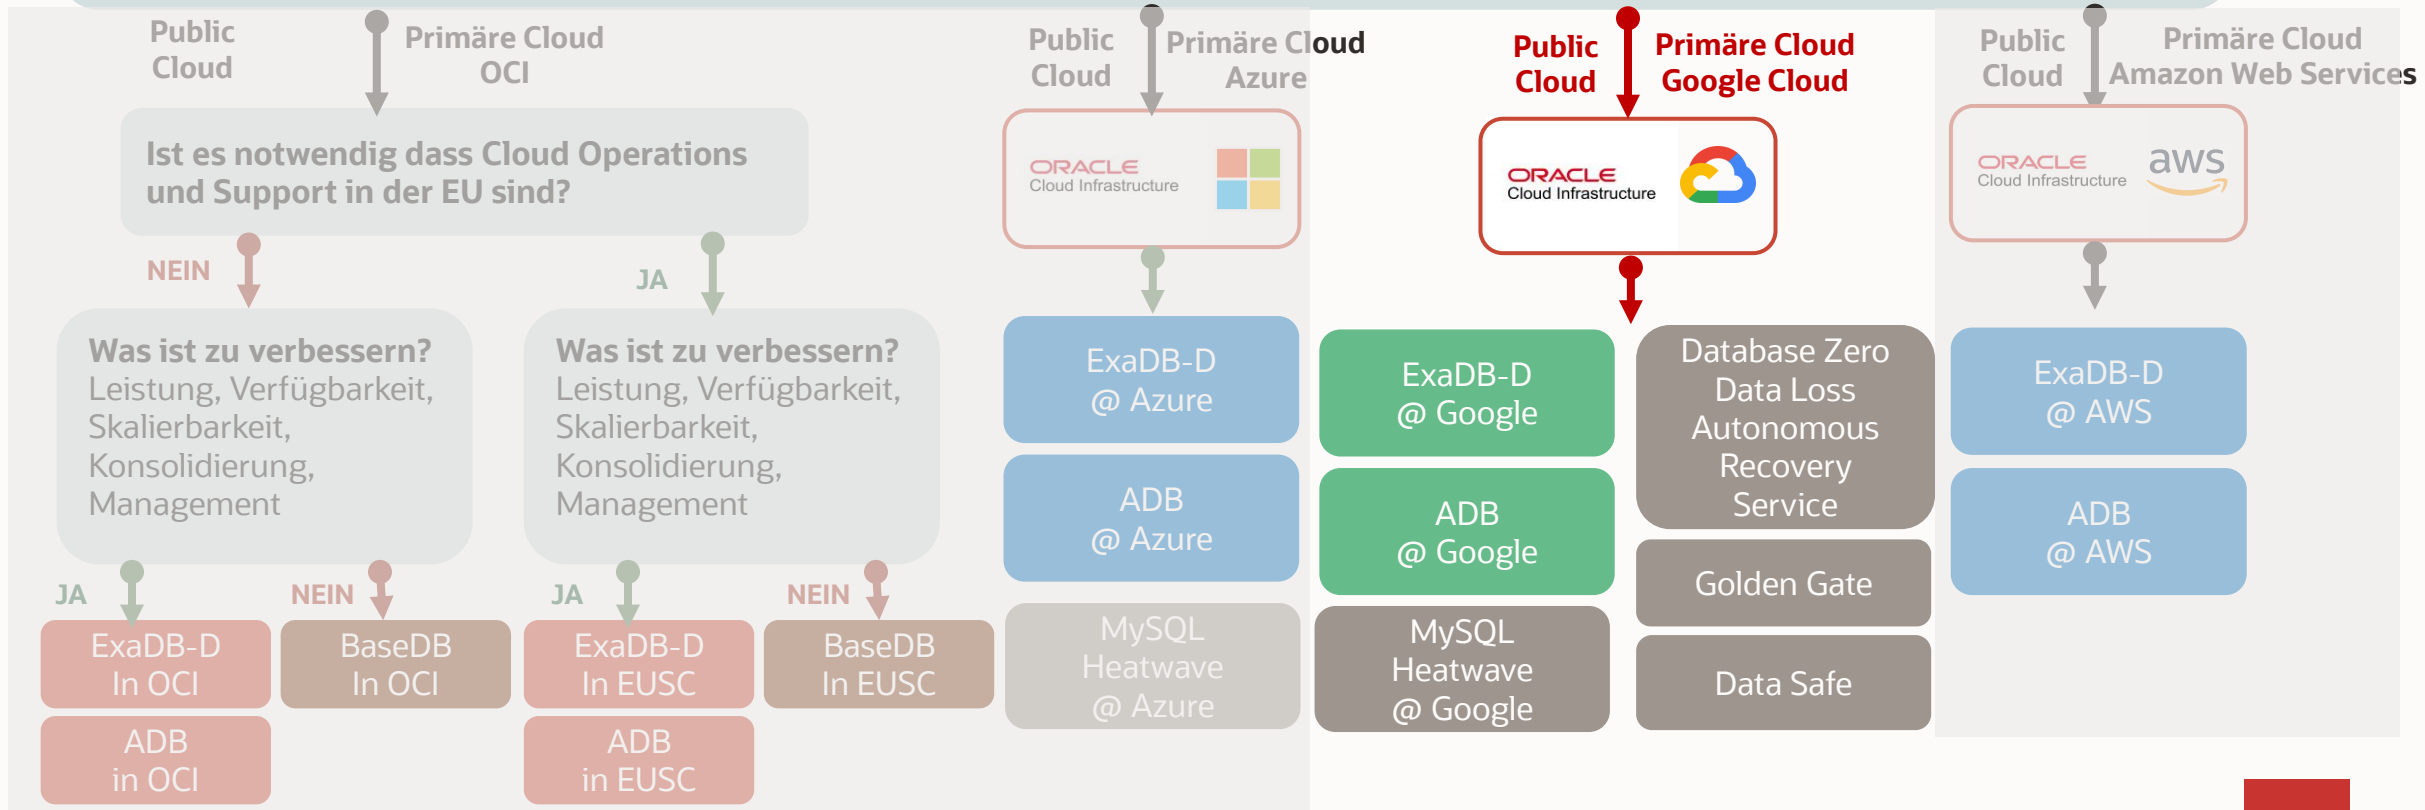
Public Cloud

Primäre Cloud OCI

Ist es notwendig dass Cloud Operations und Support in der EU sind?

NEIN

JA

Was ist zu verbessern? Leistung, Verfügbarkeit, Skalierbarkeit, Konsolidierung, Management

Was ist zu verbessern? Leistung, Verfügbarkeit, Skalierbarkeit, Konsolidierung, Management

JA

NEIN

JA

NEIN

ExaDB-D In OCI

BaseDB In OCI

ExaDB-D In EUSC

BaseDB In EUSC

ADB in OCI

ADB in EUSC

Public Cloud

Primäre Cloud Azure

ORACLE Cloud Infrastructure

ExaDB-D @ Azure

ADB @ Azure

MySQL Heatwave @ Azure

Public Cloud

Primäre Cloud Google Cloud

ORACLE Cloud Infrastructure

ExaDB-D @ Google

ADB @ Google

MySQL Heatwave @ Google

Database Zero Data Loss Autonomous Recovery Service

Golden Gate

Data Safe

Public Cloud

Primäre Cloud Amazon Web Services

ORACLE Cloud Infrastructure

aws

ExaDB-D @ AWS

ADB @ AWS